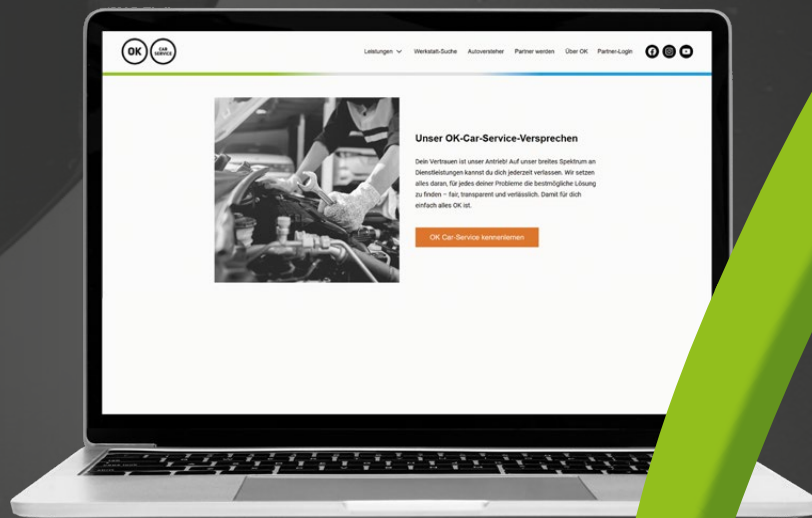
OK CAR SERVICE

Leistungen Werkstatt-Suche Autoversteher Partner werden Über OK Partner-Login

Unser OK-Car-Service-Versprechen

Dein Vertrauen ist unser Antrieb! Auf unser breites Spektrum an Dienstleistungen kannst du dich jederzeit verlassen. Wir setzen alles daran, für jedes deiner Probleme die bestmögliche Lösung zu finden – fair, transparent und verlässlich. Damit für dich einfach alles OK ist.

OK Car-Service kennenlernen